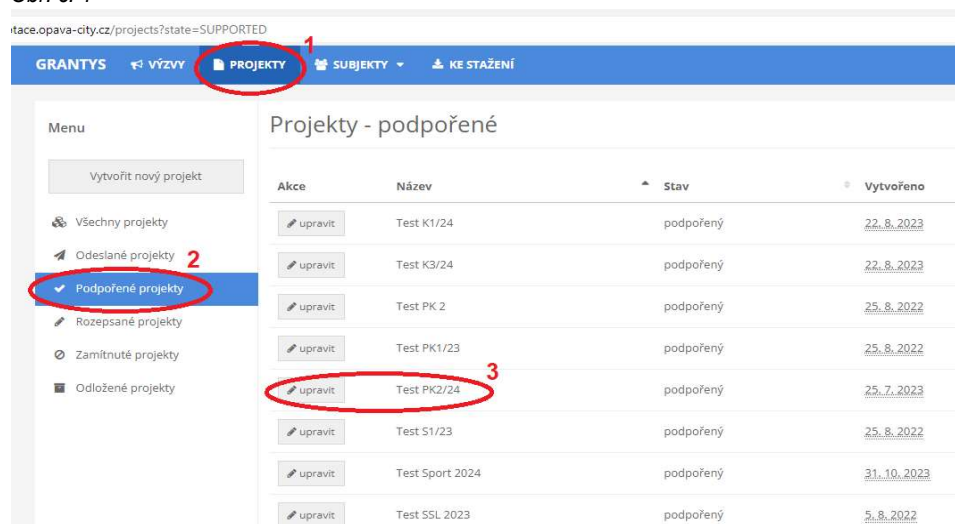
Obr. č. 4

tace.opava-city.cz/projects?state=SUPPORTED

GRANTYS VÝZVY PROJEKTY SUBJEKTY KE STAŽENÍ

1

Menu

Vytvořit nový projekt

Všechny projekty
Odeslané projekty 2
Podpořené projekty
Rozepsané projekty
Zamítnuté projekty
Odložené projekty

Projekty - podpořené

| Akce | Název | Stav | Vytvořeno |
|---|---|---|---|
| upravit | Test K1/24 | podpořený | 22. 8. 2023 |
| upravit | Test K3/24 | podpořený | 22. 8. 2023 |
| upravit | Test PK 2 | podpořený | 25. 8. 2022 |
| upravit | Test PK1/23 | podpořený | 25. 8. 2022 |
| upravit | Test PK2/24 | podpořený | 25. 7. 2023 |
| upravit | Test S1/23 | podpořený | 25. 8. 2022 |
| upravit | Test Sport 2024 | podpořený | 31. 10. 2023 |
| upravit | Test SSL 2023 | podpořený | 5. 8. 2022 |

3